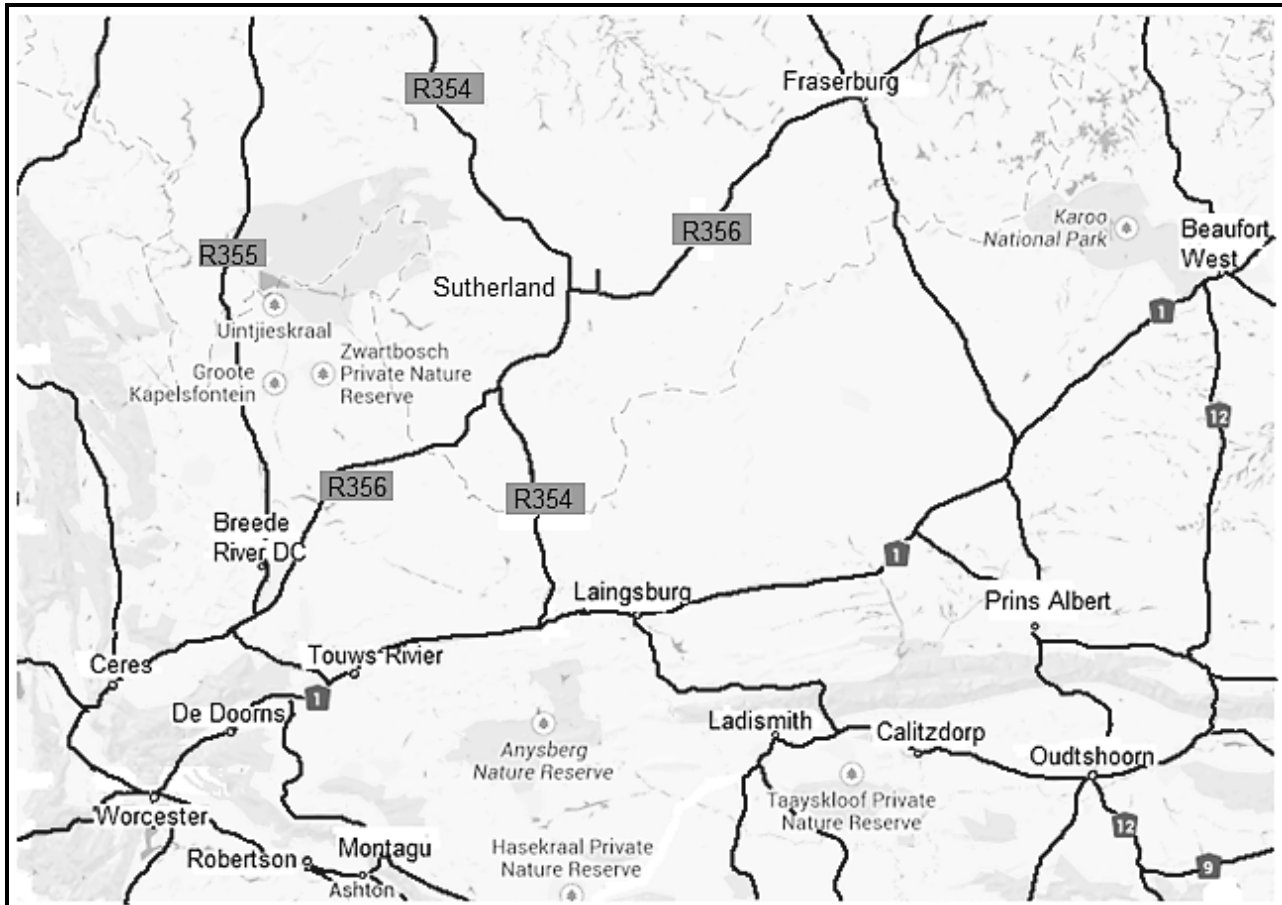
R354
Fraserburg
R356
Karoo National Park
Beaufort West
R355
Sutherland
Uintjieskraal
Groote Kapelsfontein
Zwartbosch Private Nature Reserve
1
12
R356
R354
Breede River DC
1
Laingsburg
Prins Albert
Ceres
Touws Rivier
1
De Doorns
Anysberg Nature Reserve
Ladismith
Calitzdorp
Oudtshoorn
Taayskloof Private Nature Reserve
Worcester
12
Robertson
Montagu
Ashton
Hasekraal Private Nature Reserve
9